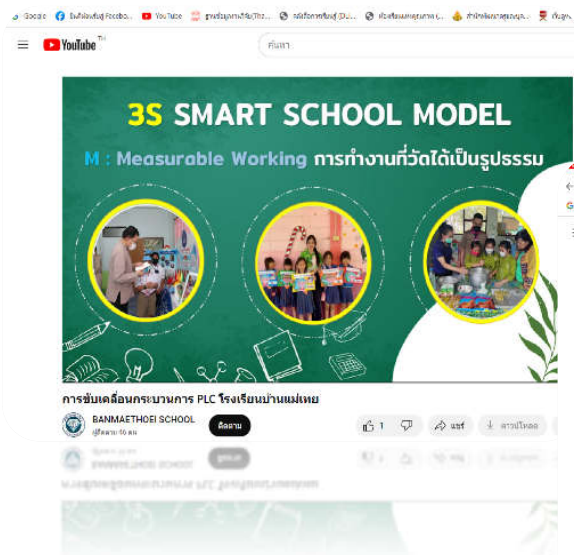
Google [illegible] Facebo... YouTube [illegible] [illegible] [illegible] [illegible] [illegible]

YouTube TH

ค้นหา

3S SMART SCHOOL MODEL

M : Measurable Working การทำงานที่วัดได้เป็นรูปธรรม

การขับเคลื่อนกระบวนการ PLC โรงเรียนบ้านแม่เทย

BANMAETHOEI SCHOOL
ผู้ติดตาม 46 คน

ติดตาม

1

แชร์

ดาวน์โหลด